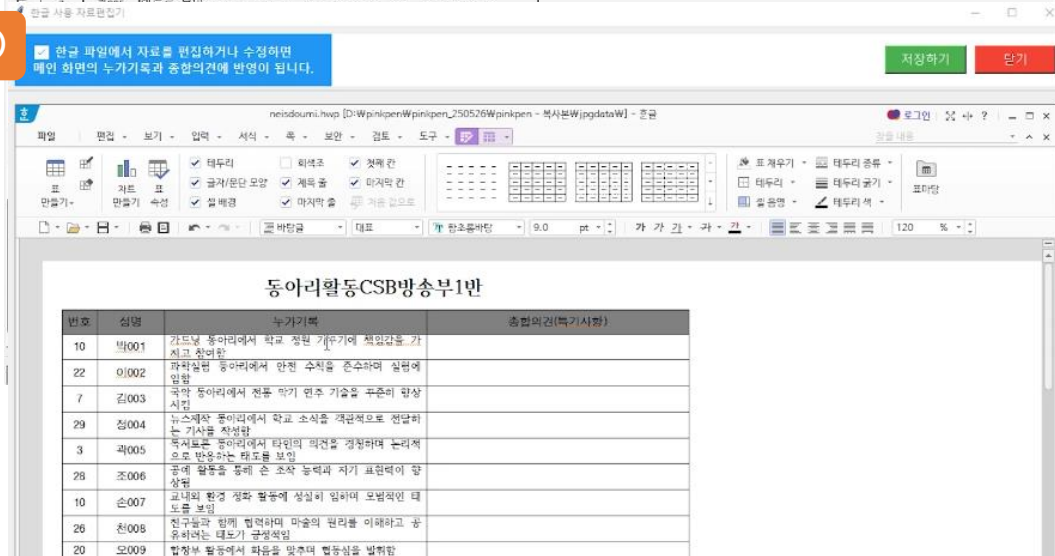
한글 사용 자료편집기

한글 파일에서 자료를 편집하거나 수정하면 메인 화면의 누가기록과 종합의견에 반영이 됩니다.

저장하기

닫기

neisdoumi.hwp [D:₩pinkpen₩pinkpen_250526₩pinkpen - 복사본₩jpgdata₩] - 한글

로그인

파일 편집 보기 입력 서식 쪽 보안 검토 도구

표 만들기 차트 만들기 표 속성

테두리 글자/문단 모양 셀 배경 회색조 제목 줄 마지막 줄 첫째 칸 마지막 칸 겨운 없으로

표 채우기 테두리 셀 음영 테두리 종류 테두리 굵기 테두리 색 표마당

바탕글 대표 한초롬바탕 9.0 pt 120 %

동아리활동CSB방송부1반

| 번호 | 성명 | 누가기록 | 종합의견(특기사항) |
|---|---|---|---|
| 10 | 박001 | 가드닝 동아리에서 학교 정원 가꾸기에 책임감을 가지고 참여함 | |
| 22 | 이002 | 과학실험 동아리에서 안전 수칙을 준수하며 실험에 임함 | |
| 7 | 김003 | 국악 동아리에서 전통 악기 연주 기술을 꾸준히 향상시킴 | |
| 29 | 정004 | 뉴스제작 동아리에서 학교 소식을 객관적으로 전달하는 기사를 작성함 | |
| 3 | 곽005 | 독서토론 동아리에서 타인의 의견을 경청하며 논리적으로 반응하는 태도를 보임 | |
| 28 | 조006 | 공예 활동을 통해 손 조작 능력과 자기 표현력이 향상됨 | |
| 10 | 손007 | 교내외 환경 정화 활동에 성실히 임하며 모범적인 태도를 보임 | |
| 26 | 천008 | 친구들과 함께 협력하며 마술의 원리를 이해하고 공유하려는 태도가 긍정적임 | |
| 20 | 오009 | 합창부 활동에서 파음을 맞추며 협동심을 발휘함 | |